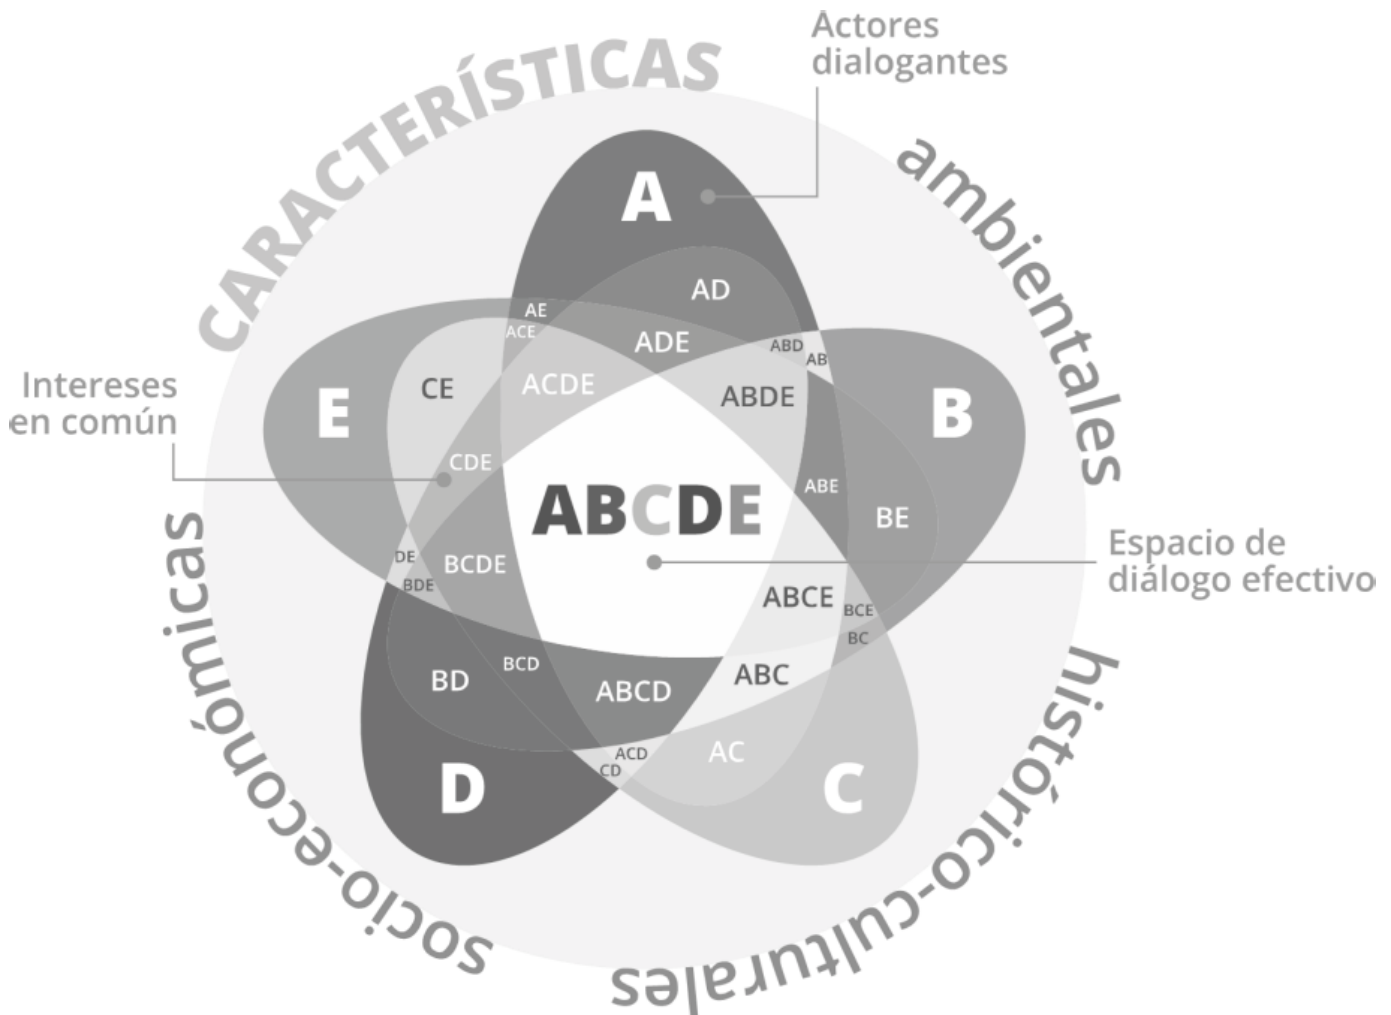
CARACTERÍSTICAS

Actores dialogantes

ambientales

Intereses en común

Espacio de diálogo efectivo

histórico-culturales

socio-económicas

A

AD

AE

ACE

ADE

ABD

AB

E

CE

ACDE

ABDE

B

CDE

ABCDE

ABE

BE

DE

BDE

BCDE

ABCE

BCE

BC

BD

BCD

ABCD

ABC

ACD

CD

AC

D

C